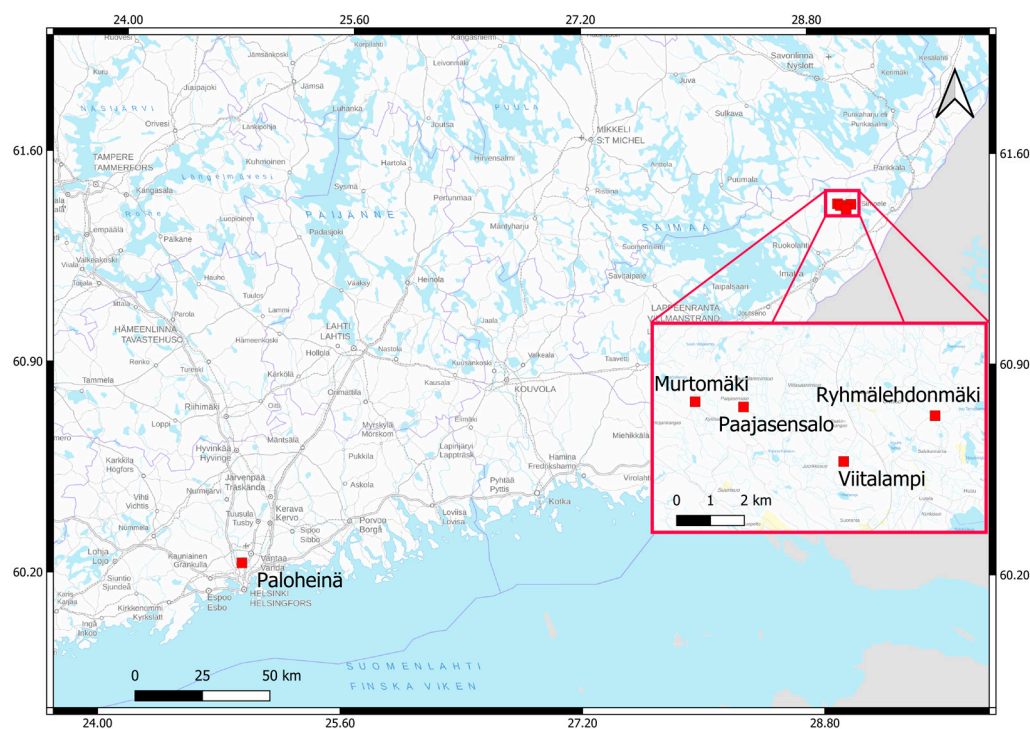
24.00 25.60 27.20 28.80

61.60 61.60

60.90 60.90

60.20 60.20

24.00 25.60 27.20 28.80

Ruovesi
Korpilahti
Kangasniemi
Savonlinna
Nyslott
Kerimäki
Kuru
Jämsä
Leivonmäki
Juva
Kesälahti
Jäsäjoki
Jyväskylä
Luhanka
Joutsa
PUULA
Sulkava
Punkaharju
Punkasalmi
NÄSIJÄRVI
Orivesi
Längelmäki
MIKKELI
S:T MICHEL
Kuhmoinen
Hartola
Hirvensalmi
Anttola
Puumala
Parikkala
TAMPERE
TAMMERFORS
Längelmävesi
Sysmä
Pertunmaa
Ristiina
Kangasala
PÄIJÄNNE
Simpele
Luopioinen
Padasjoki
Mäntyharju
SAIMAA
Lempäälä
Pälkäne
Suomenniemi
Ruokolahti
Valkeakoski
Viiala
Heinola
Imatra
Hauho
Vääksy
Savitaipale
Tuulos
Lammi
Taipalsaari
Iittala
Parola
LAHTI
LAHTIS
Jaala
LAPPEENRANTA
VILLMANSTRAND
Joutseno
HÄMEENLINNA
TAVASTEHUS
Hämeenkoski
Hollola
Nastola
Kuusankoski
Valkeala
Taavetti
Renko
Turenki
Kärkölä
Orimattila
Kausala
KOUVOLA
Tammela
Riihimäki
Oitti
Myrskylä
Mörskom
Elimäki
Loppi
Mäntsälä
Miehikkälä
Hyvinkää
Hyvinge
Pukkila
Lapinjärvi
Lappträsk
Hamina
Fredrikshamn
Karkkila
Högfors
Järvenpää
Träskända
Askola
Nurmijärvi
Pyhtää
Pyttis
Virolahti
Vihti
Vichtis
Kerava
Kervo
Loviisa
Lovisa
Kotka
Nummela
Tuusula
Tusby
Sipoo
Sibbo
Porvoo
Borgå
Lohja
Lojo
Kauniainen
Grankulla
Vantaa
Vanda
Siuntio
Sjundeå
Espoo
Esbo
HELSINKI
HELSINGFORS
Karis
Kirkkonummi
Kyrkslätt
Inkoo
Ingå

Murtomäki
Paajasensalo
Ryhmälehdonmäki
Viitalampi
0 1 2 km

Paloheinä

0 25 50 km

SUOMENLAHTI
FINSKA VIKEN